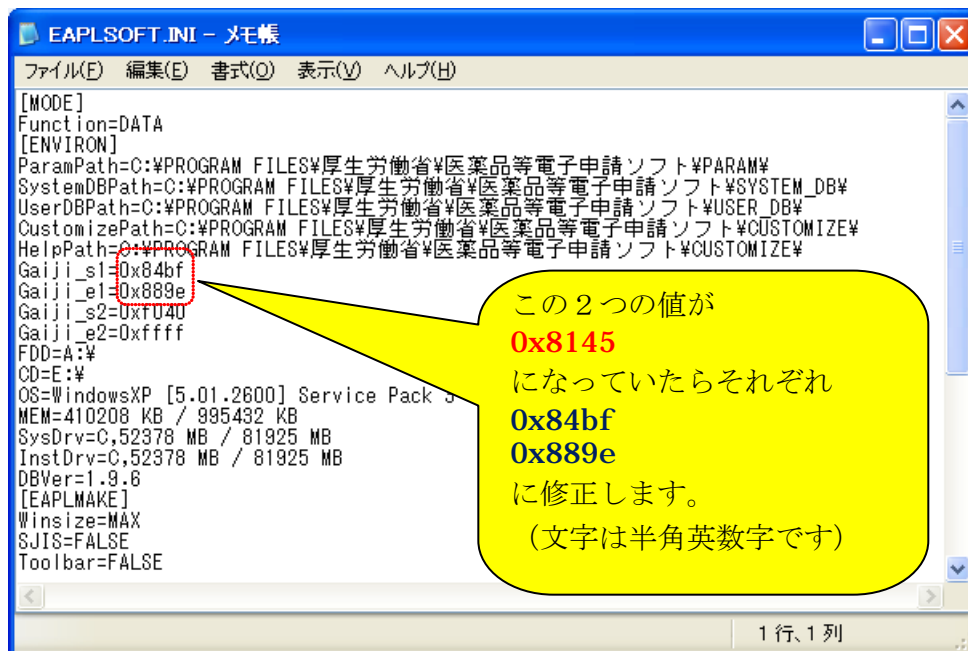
EAPLSOFT.INI - メモ帳

ファイル(F) 編集(E) 書式(O) 表示(V) ヘルプ(H)

[MODE]
Function=DATA
[ENVIRON]
ParamPath=C:¥PROGRAM FILES¥厚生労働省¥医薬品等電子申請ソフト¥PARAM¥
SystemDBPath=C:¥PROGRAM FILES¥厚生労働省¥医薬品等電子申請ソフト¥SYSTEM_DB¥
UserDBPath=C:¥PROGRAM FILES¥厚生労働省¥医薬品等電子申請ソフト¥USER_DB¥
CustomizePath=C:¥PROGRAM FILES¥厚生労働省¥医薬品等電子申請ソフト¥CUSTOMIZE¥
HelpPath=C:¥PROGRAM FILES¥厚生労働省¥医薬品等電子申請ソフト¥CUSTOMIZE¥
Gaiji_s1=0x84bf
Gaiji_e1=0x889e
Gaiji_s2=0xf040
Gaiji_e2=0xffff
FDD=A:¥
CD=E:¥
OS=WindowsXP [5.01.2600] Service Pack 3
MEM=410208 KB / 995432 KB
SysDrv=C,52378 MB / 81925 MB
InstDrv=C,52378 MB / 81925 MB
DBVer=1.9.6
[EAPLMAKE]
Winsize=MAX
SJIS=FALSE
Toolbar=FALSE

この２つの値が
0x8145
になっていたらそれぞれ
0x84bf
0x889e
に修正します。
（文字は半角英数字です）

1 行、1 列